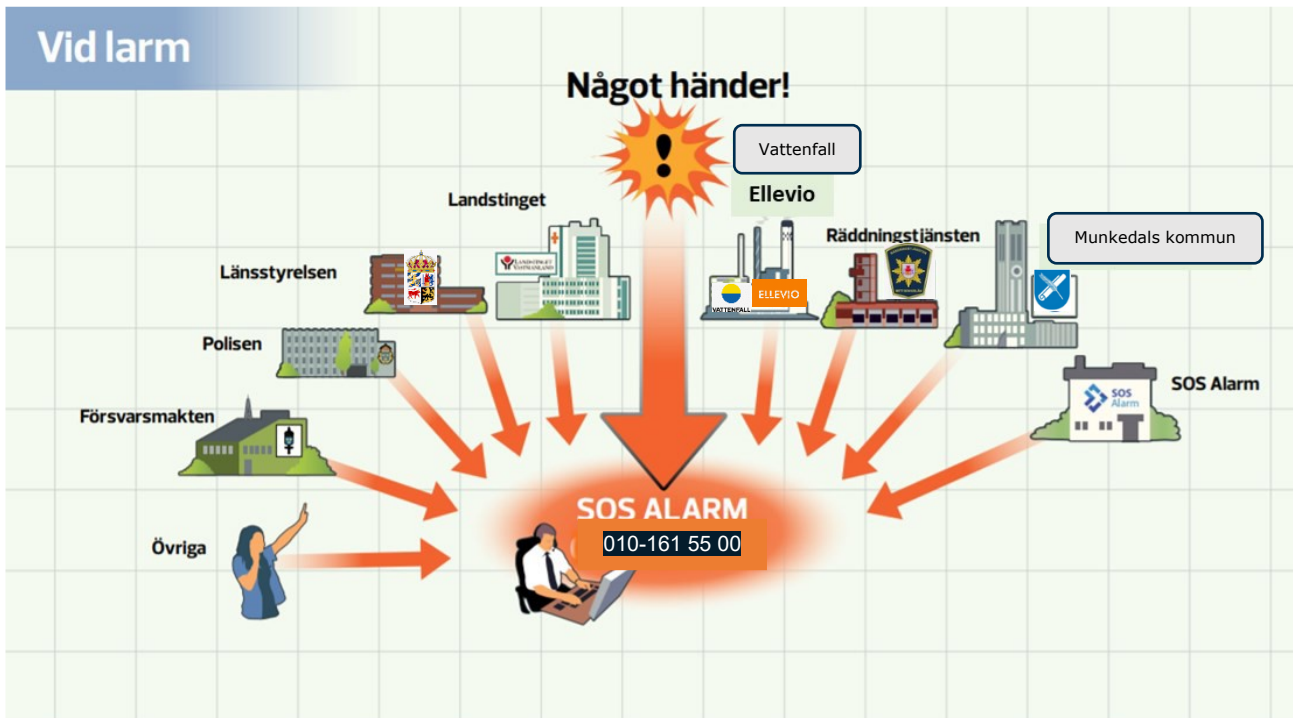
Vid larm

Något händer!

Vattenfall

Ellevio

Landstinget

Räddningstjänsten

Munkedals kommun

Länsstyrelsen

VATTENFALL

ELLEVIO

Polisen

SOS Alarm

SOS Alarm

Försvarsmakten

SOS ALARM

010-161 55 00

Övriga